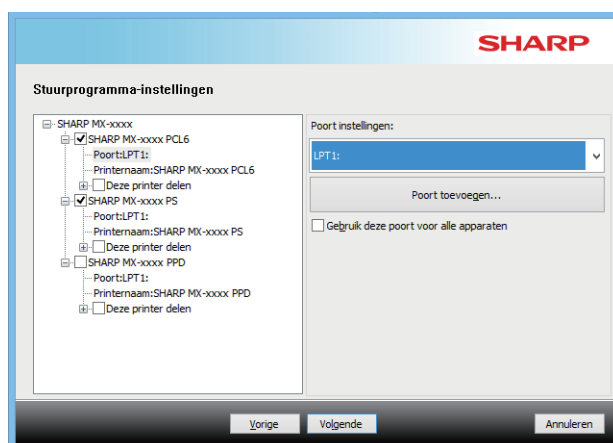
SHARP

Stuurprogramma-instellingen

SHARP MX-xxxx
SHARP MX-xxxx PCL6
Poort:LPT1:
Printernaam:SHARP MX-xxxx PCL6
Deze printer delen
SHARP MX-xxxx PS
Poort:LPT1:
Printernaam:SHARP MX-xxxx PS
Deze printer delen
SHARP MX-xxxx PPD
Poort:LPT1:
Printernaam:SHARP MX-xxxx PPD
Deze printer delen

Poort instellingen:
LPT1:
Poort toevoegen...
Gebruik deze poort voor alle apparaten

Vorige
Volgende
Annuleren